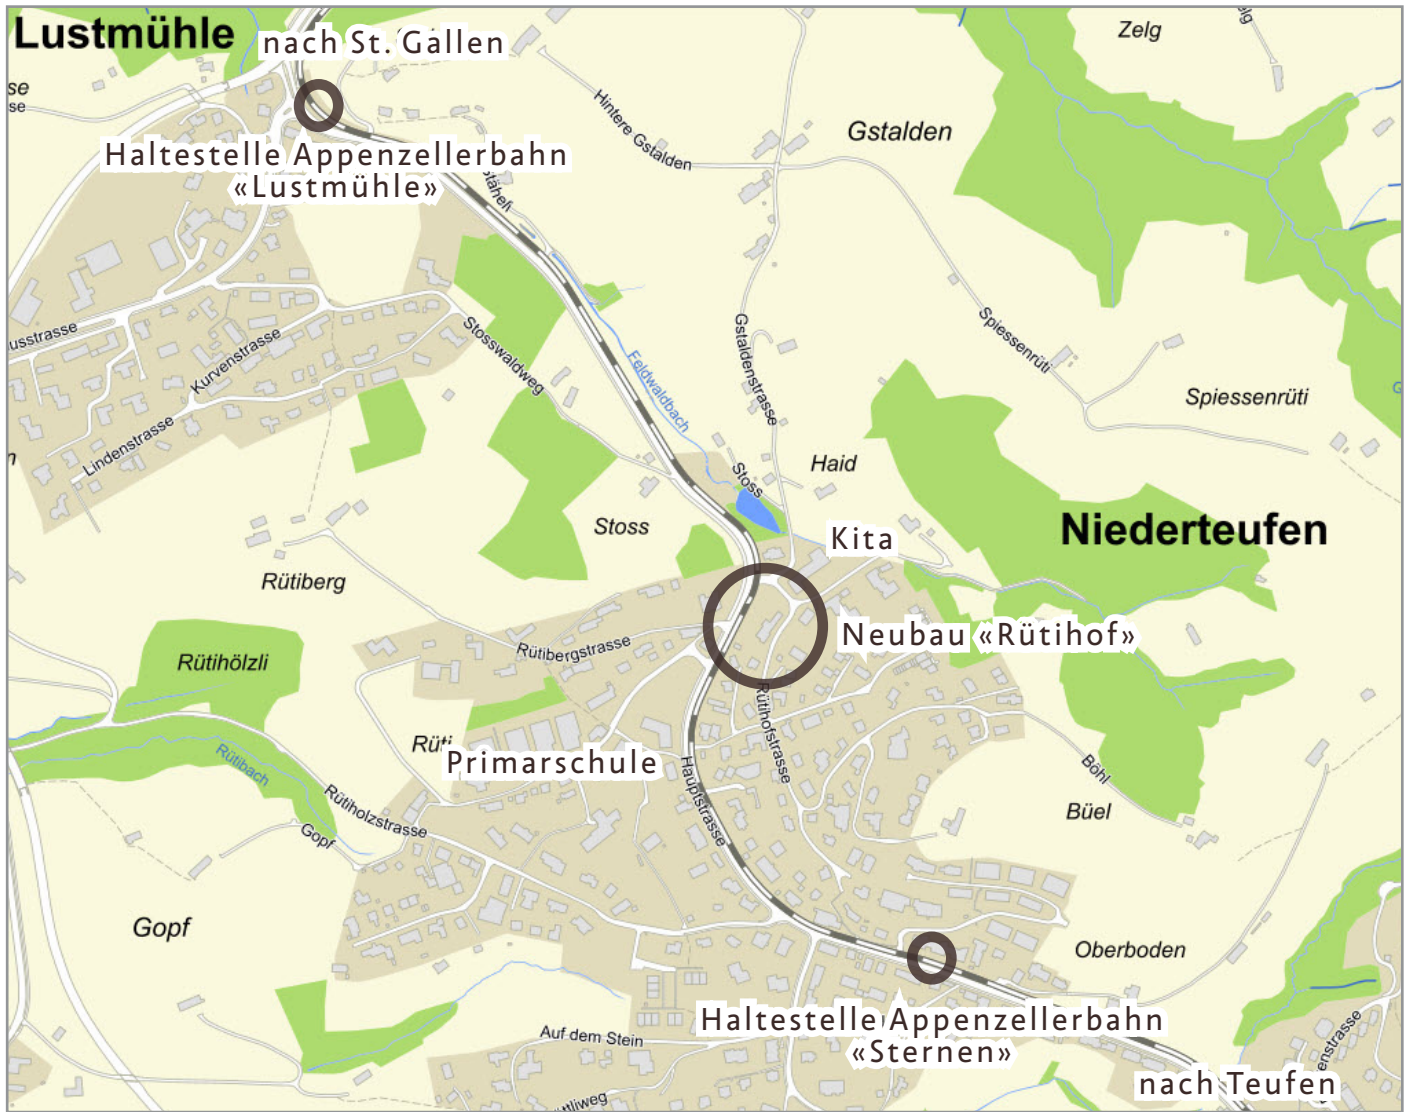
Lustmühle
nach St. Gallen
Haltestelle Appenzellerbahn «Lustmühle»
Zelg
Gstalden
Hintere Gstalden
Stäheli
Stosswaldweg
Feldwaldbach
Gstaldenstrasse
Spiessenrüti
Spiessenrüti
Kurvenstrasse
Lindenstrasse
usstrasse
Haid
Stoss
Stoss
Kita
Niederteufen
Rütiberg
Rütibergstrasse
Neubau «Rütihof»
Rütihölzli
Rütihofstrasse
Rüti
Primarschule
Rütibach
Rütiholzstrasse
Gopf
Hauptstrasse
Böhl
Büel
Gopf
Oberboden
Auf dem Stein
Haltestelle Appenzellerbahn «Sternen»
nach Teufen
enstrasse
tliweg